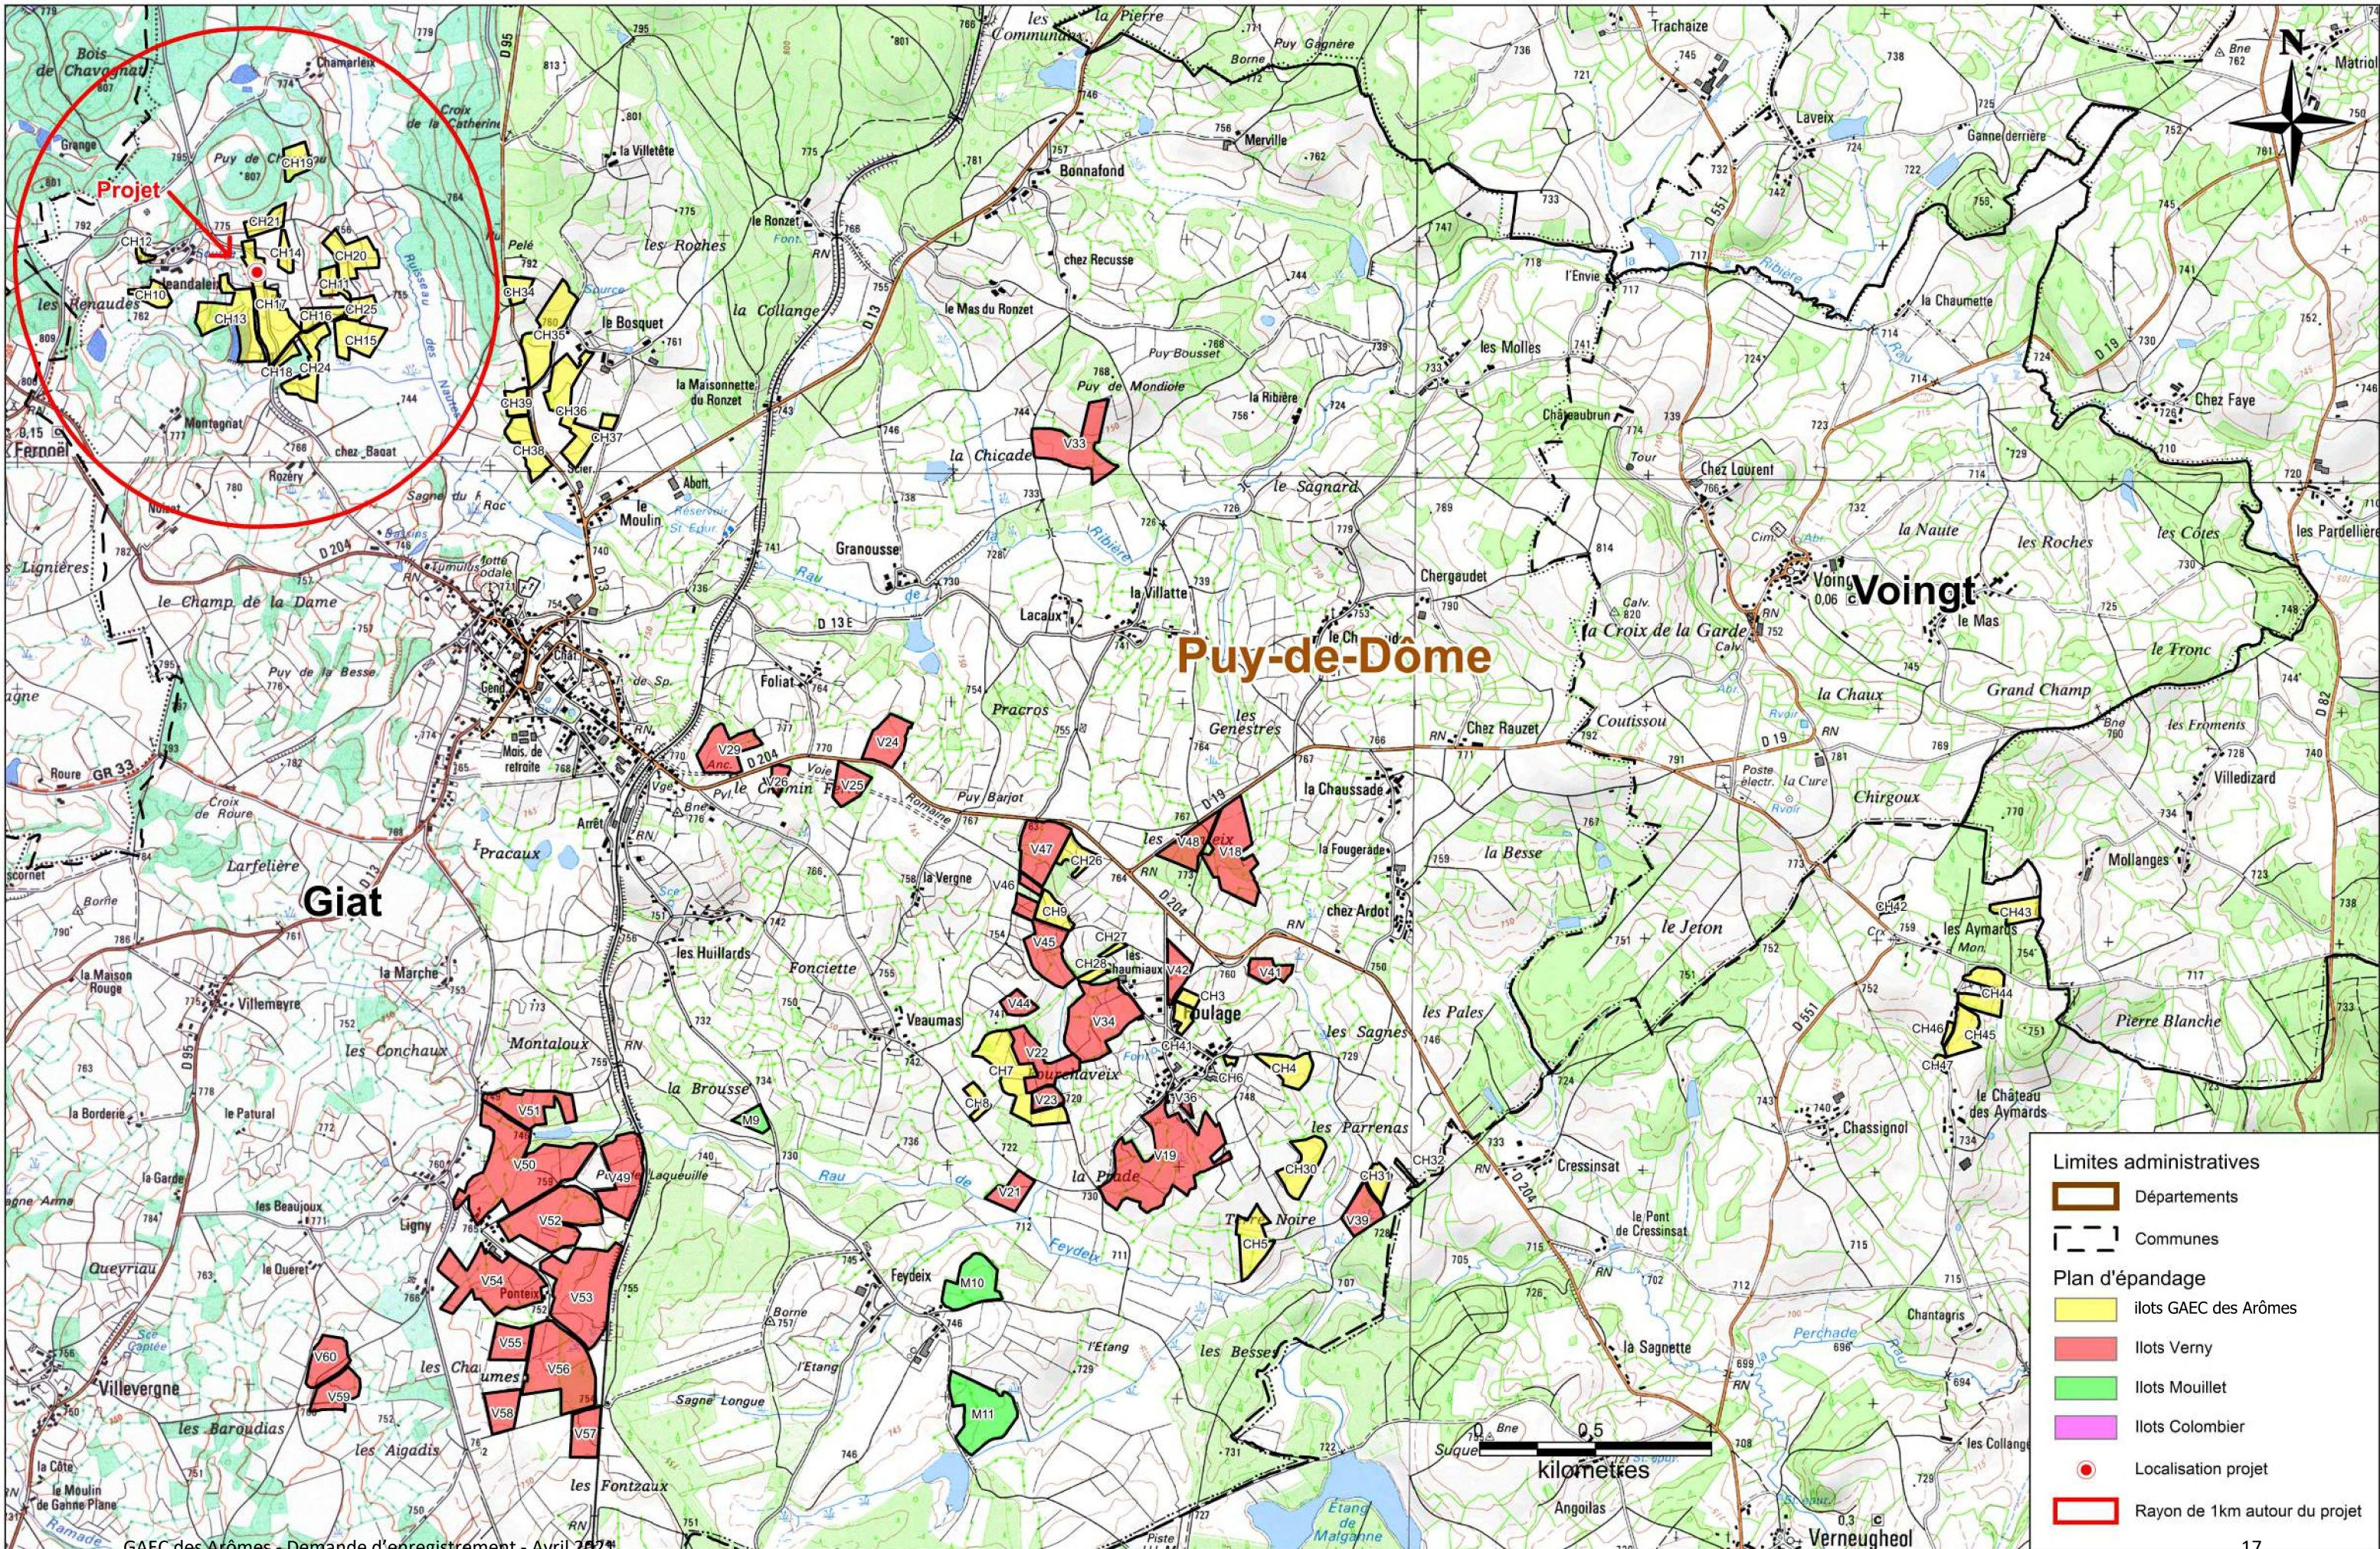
N

Projet

Giat

Puy-de-Dôme

Voingt

Bois de Chavagnat
Chamarleix
Grange
Puy de Chaux
Leandaleix
les Renaudes
Fernoël
Montagnat
Rozery
chez Baoat
le Bosquet
la Collange
les Roches
la Villetète
Bonnafond
Merville
Trachaize
Laveix
Matriol
la Pierre
les Communaux
chez Recusse
le Mas du Ronzet
Puy Bousset
Puy de Mondiole
la Ribière
la Chicade
le Sagnard
la Maisonnette du Ronzet
le Moulin
Granousse
Lacaux
la Villatte
Chergaudet
la Croix de la Garde
les Molles
Châteaubrun
Chez Laurent
la Naute
les Roches
les Côtes
les Pardellier
la Chaumette
Chez Faye
Gane derrière
l'Envie
le Mas
le Tronc
la Chaux
Grand Champ
les Froments
Villedizard
Coutissou
Chez Rauzet
la Chaussade
la Fougerade
chez Ardot
la Besse
le Jeton
Chirgoux
Mollanges
les Aymards
Pierre Blanche
le Château des Aymards
Chassignol
Cressinsat
le Pont de Cressinsat
la Sagnette
Chantagris
la Collange
Verneugheol
Angoilas
Suque
les Besses
l'Etang
Feydeix
Sagne Longue
Borne
la Prade
les Parrenas
les Sagnes
les Pales
Noire
Toulage
Foliat
Pracros
les Genestres
Puy Barjot
la Vergne
Fonciette
Veaumas
les Huillards
la Brousse
Laqueuille
Montaloux
Ponteix
Ligny
les Chaumes
Villevergne
les Baroudias
les Aigadis
les Fontzaux
le Moulin de Ganne Plane
Queyriau
la Garde
le Patural
la Borderie
les Beaujoux
les Conchaux
la Marche
Villemeyre
la Maison Rouge
Larfeliere
Pracaux
Croix de Roure
Roure
le Champ de la Dame
Puy de la Besse
les Lignières
Pelé
Abott
Aret
Voie Romaine

CH19, CH21, CH12, CH14, CH20, CH11, CH10, CH13, CH17, CH16, CH25, CH15, CH18, CH24, CH34, CH35, CH39, CH36, CH37, CH38, V33, V29, V24, V26, V25, V47, CH26, V48, V18, V46, CH9, V45, CH27, CH28, V42, V41, V44, CH3, V34, V22, CH7, CH41, CH6, CH4, CH8, V23, V36, V19, CH30, CH31, CH32, V21, CH5, V39, V51, V50, V49, V52, V54, V53, V55, V56, V58, V57, V60, V59, M9, M10, M11, CH42, CH43, CH44, CH46, CH45, CH47

D 204, D 13, D 19, D 551, D 82, D 13E, GR 33

Limites administratives
Départements
Communes
Plan d'épandage
ilots GAEC des Arômes
Ilots Verny
Ilots Mouillet
Ilots Colombier
Localisation projet
Rayon de 1km autour du projet

0 0,5
kilomètres

GAEC des Arômes - Demande d'enregistrement - Avril 2021
17